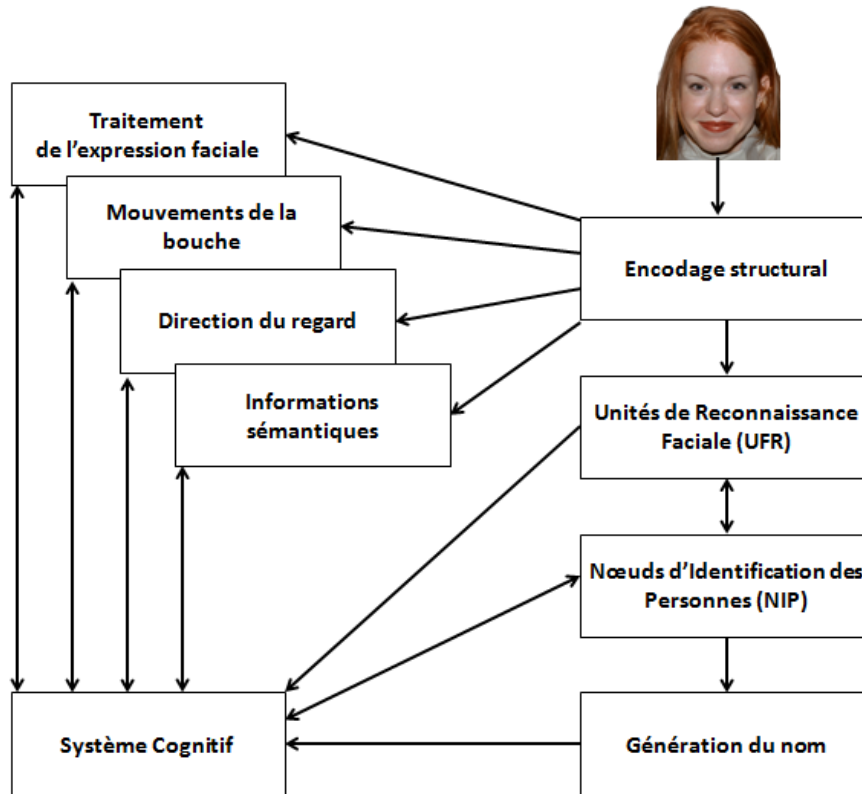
Traitement de l'expression faciale

Mouvements de la bouche

Direction du regard

Informations sémantiques

Encodage structural

Unités de Reconnaissance Faciale (UFR)

Nœuds d'Identification des Personnes (NIP)

Système Cognitif

Génération du nom